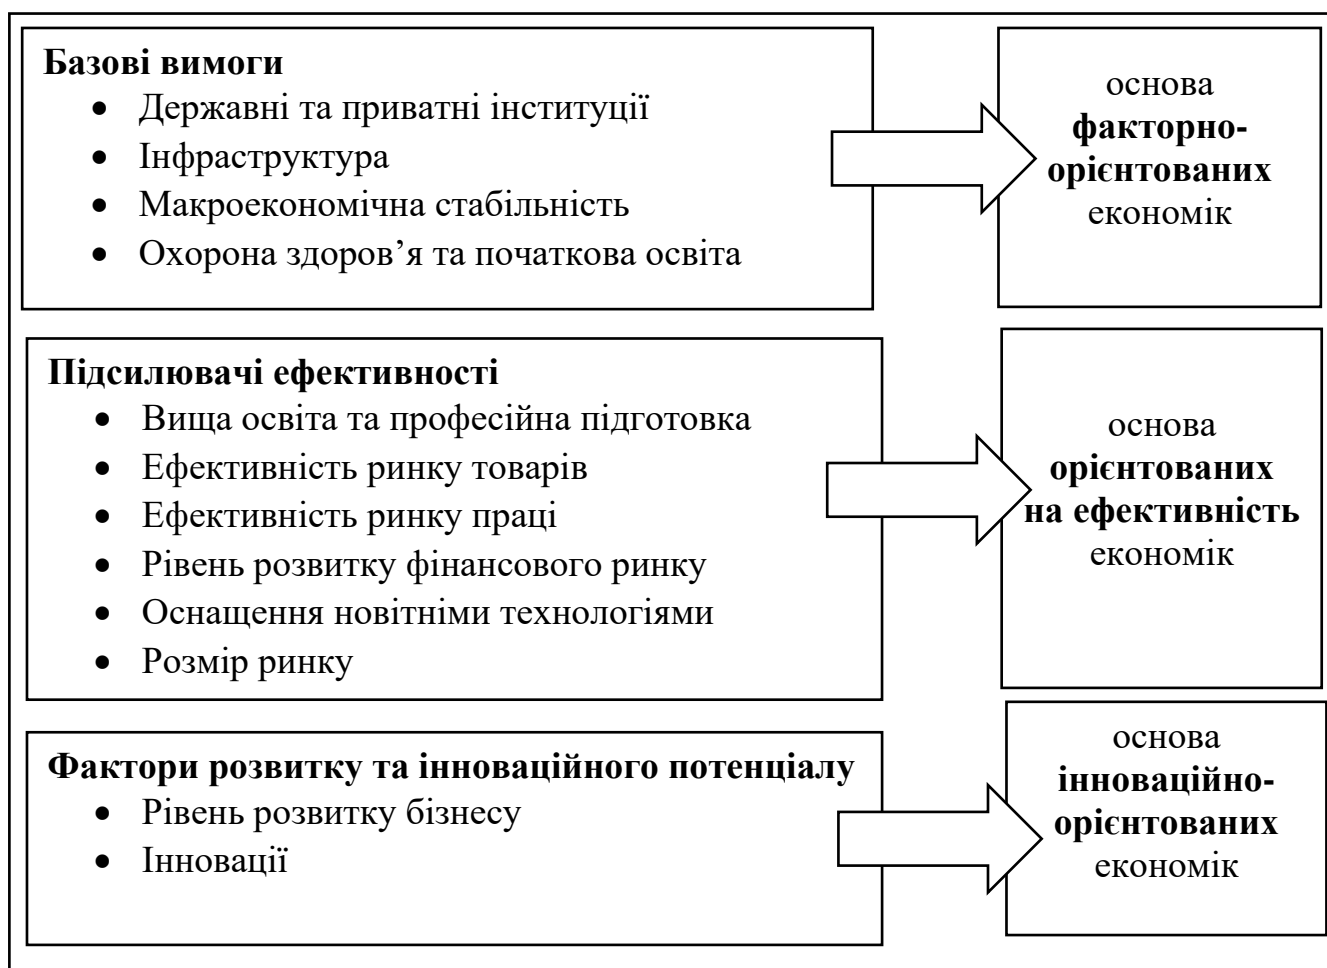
Базові вимоги
- Державні та приватні інституції
- Інфраструктура
- Макроекономічна стабільність
- Охорона здоров’я та початкова освіта

основа факторно-орієнтованих економік

Підсилювачі ефективності
- Вища освіта та професійна підготовка
- Ефективність ринку товарів
- Ефективність ринку праці
- Рівень розвитку фінансового ринку
- Оснащення новітніми технологіями
- Розмір ринку

основа орієнтованих на ефективність економік

Фактори розвитку та інноваційного потенціалу
- Рівень розвитку бізнесу
- Інновації

основа інноваційно-орієнтованих економік